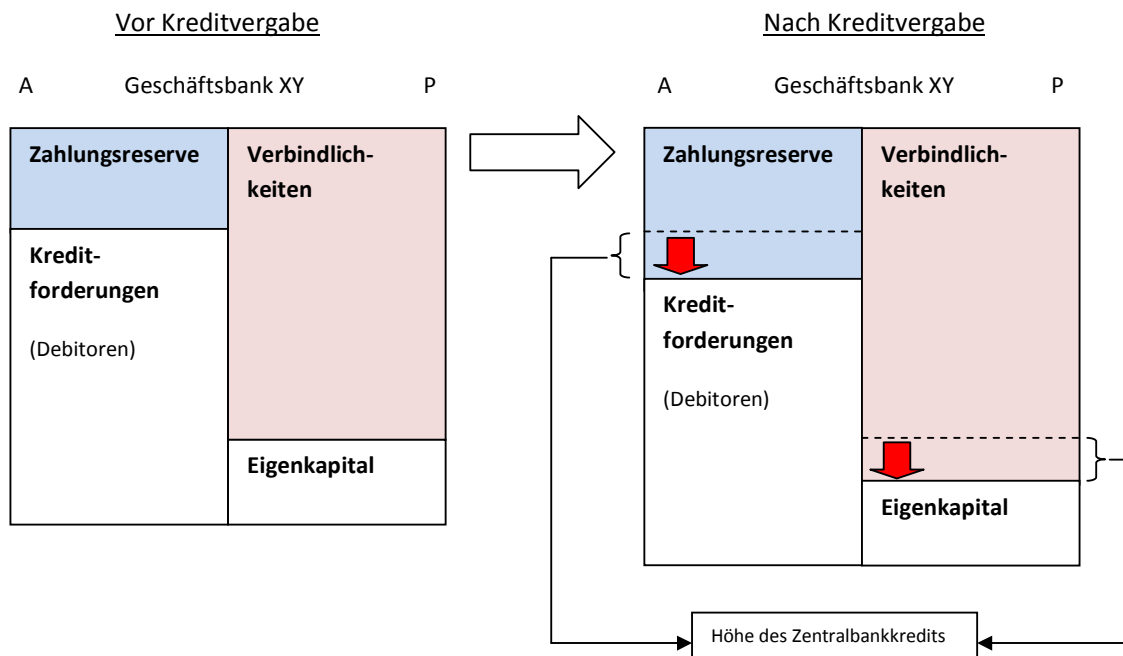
Vor Kreditvergabe

A Geschäftsbank XY P

| Zahlungsreserve | Verbindlichkeiten |
|---|---|
| Kreditforderungen (Debitoren) | Eigenkapital |

Nach Kreditvergabe

A Geschäftsbank XY P

| Zahlungsreserve | Verbindlichkeiten |
|---|---|
| Kreditforderungen (Debitoren) | Eigenkapital |

Höhe des Zentralbankkredits